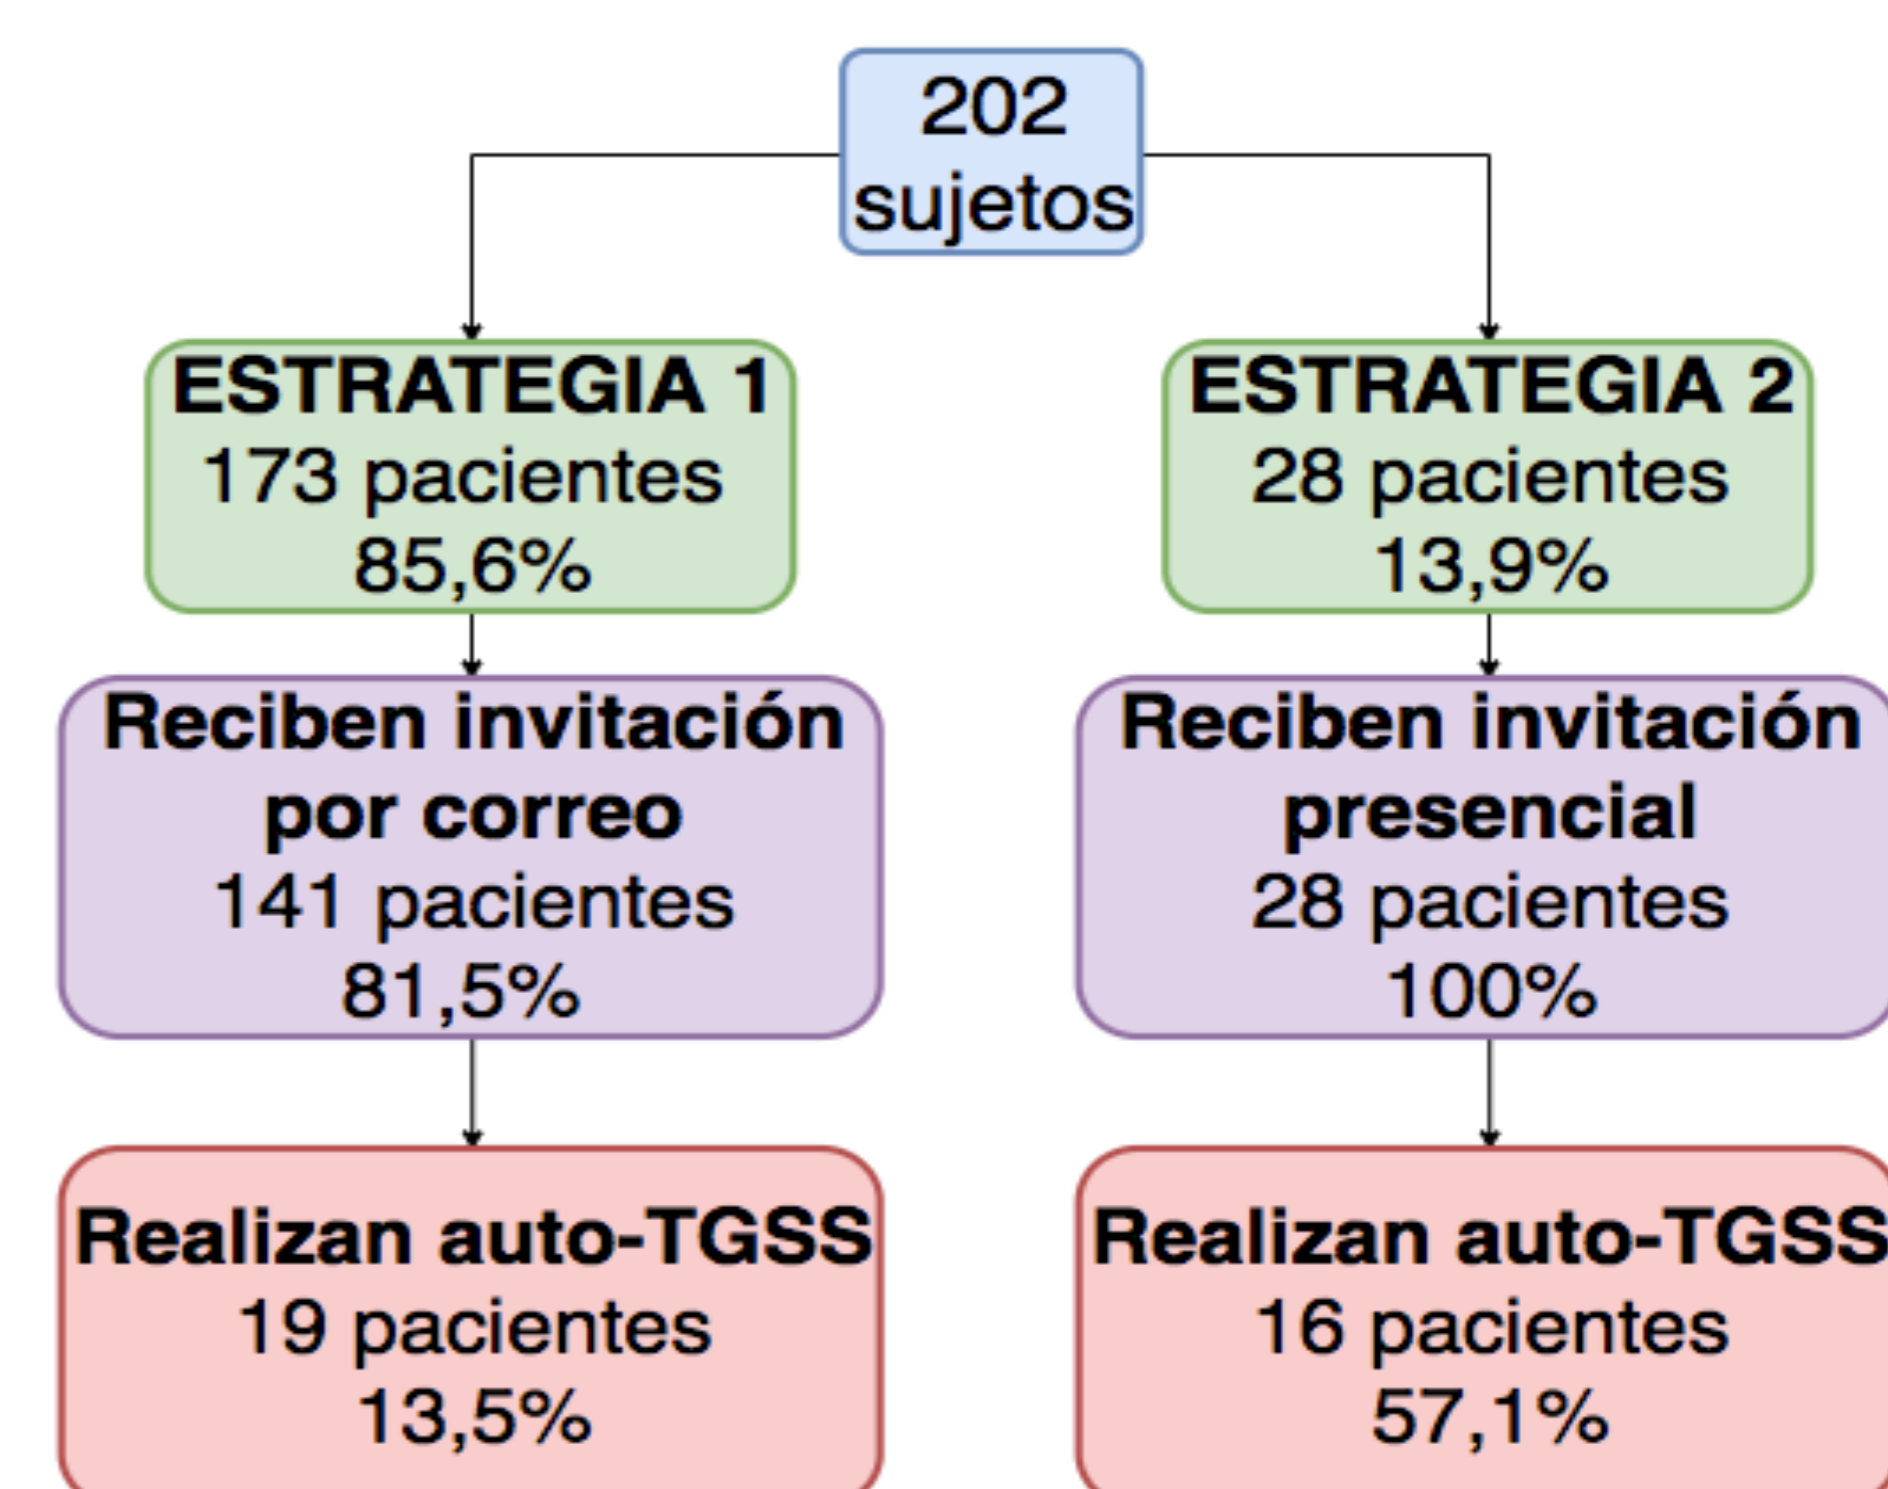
202 sujetos

ESTRATEGIA 1
173 pacientes
85,6%

Reciben invitación por correo
141 pacientes
81,5%

Realizan auto-TGSS
19 pacientes
13,5%

ESTRATEGIA 2
28 pacientes
13,9%

Reciben invitación presencial
28 pacientes
100%

Realizan auto-TGSS
16 pacientes
57,1%